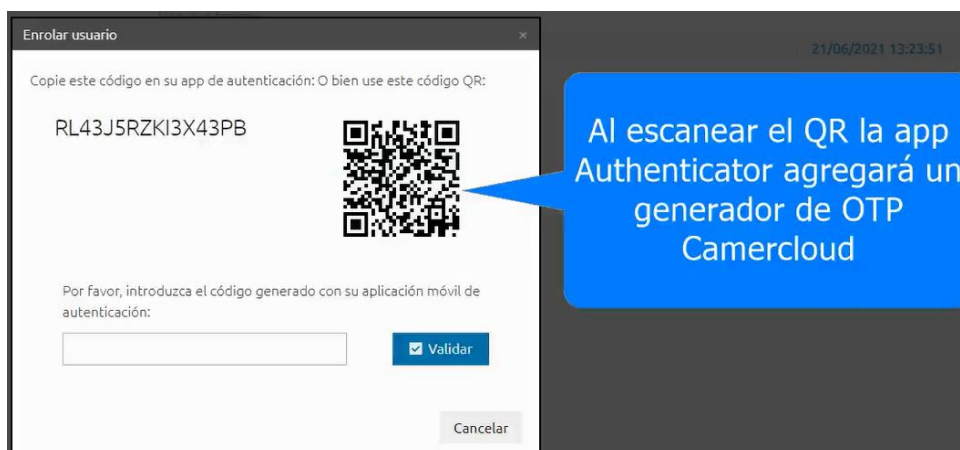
Enrolar usuario

×

21/06/2021 13:23:51

Copie este código en su app de autenticación: O bien use este código QR:

RL43J5RZKI3X43PB

Al escanear el QR la app Authenticator agregará un generador de OTP Camercloud

Por favor, introduzca el código generado con su aplicación móvil de autenticación:

Validar

Cancelar